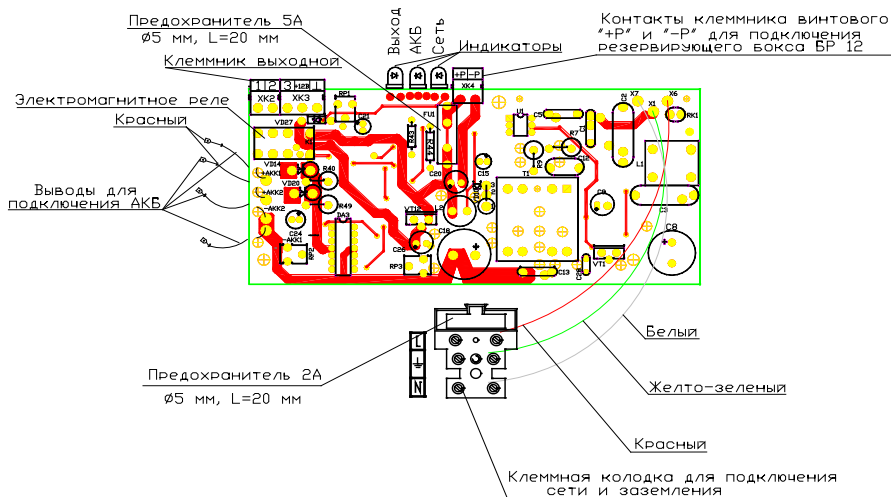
Предохранитель 5А
ø5 мм, L=20 мм

Выход
АКБ
Сеть

Индикаторы

Контакты клеммника винтового "+P" и "-P" для подключения резервирующего бокса БР 12

Клеммник выходной

Электромагнитное реле

Красный

Выводы для подключения АКБ

XK2 XK3 XK4
+P -P
VD27 RP1 FU1 VD14 VD20 R40 R49 DA3 C24 C20 C15 C19 C26 VT1 RP3 +AKK1 +AKK2 -AKK2 -AKK1 T1 C5 R7 C9 C8 C13 VT2 X7 X1 X6 RK1 L1

L
N

Белый

Предохранитель 2А
ø5 мм, L=20 мм

Желто-зеленый

Красный

Клеммная колодка для подключения сети и заземления